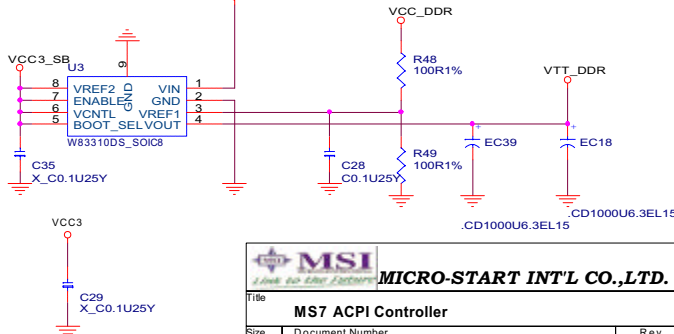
VCC_DDR
VCC3_SB
U3
9
GND
8 VREF2
7 ENABLE
6 VCNTL
5 BOOT_SEL
VIN 1
GND 2
VREF1 3
VOUT 4
W83310DS_SOIC8
R48
100R1%
VTT_DDR
C35
X_C0.1U25Y
C28
C0.1U25Y
R49
100R1%
EC39
EC18
.CD1000U6.3EL15
.CD1000U6.3EL15
VCC3
C29
X_C0.1U25Y
MSI
Link to the Future
MICRO-START INT'L CO.,LTD.
Title
MS7 ACPI Controller
Size
Document Number
Rev